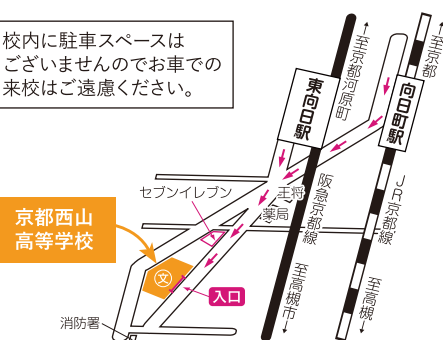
校内に駐車スペースはございませんのでお車での来校はご遠慮ください。

至京都河原町

至京都

東向日駅

向日町駅

阪急京都線

JR京都線

セブンイレブン

王将

薬局

京都西山高等学校

入口

消防署

至高槻市

至高槻